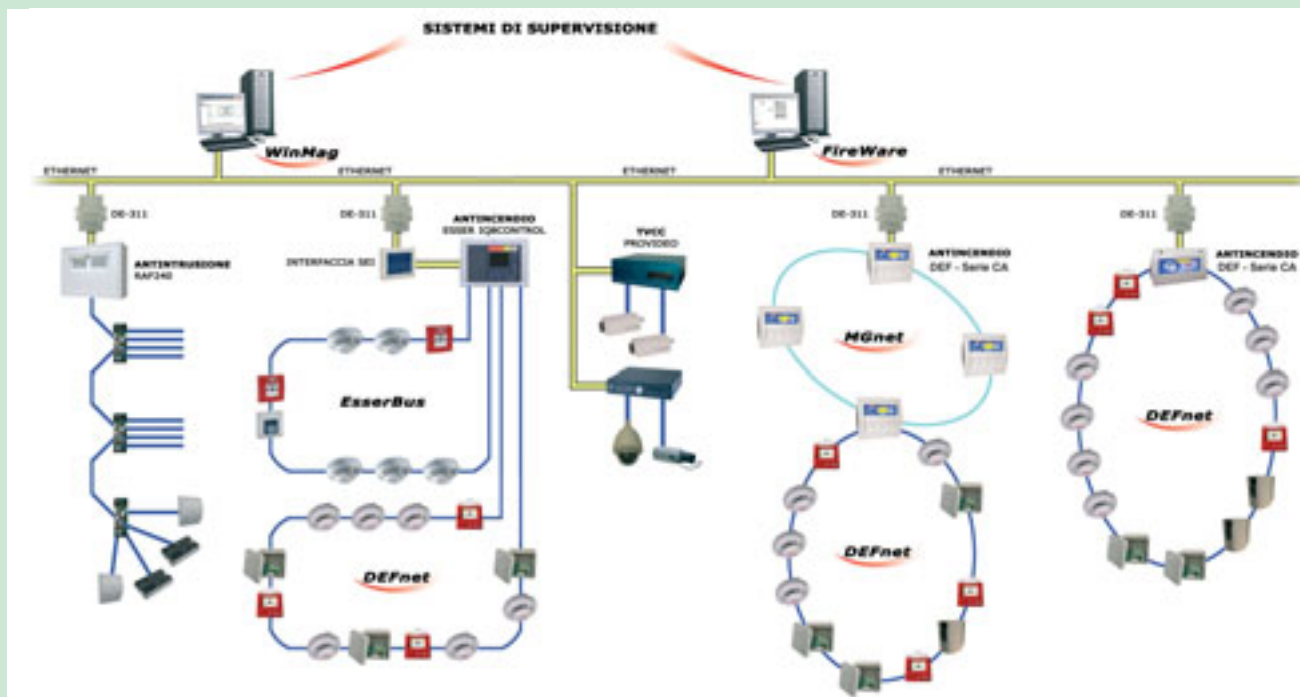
SISTEMI DI SUPERVISIONE

WinMag

FireWare

ETHERNET

ETHERNET

ETHERNET

ETHERNET

DE-311

DE-311

DE-311

DE-311

ANTINCENDIO
ESSER IQ8CONTROL

TVCC
PROVIDEO

ANTINCENDIO
DEF - Serie CA

ANTINCENDIO
DEF - Serie CA

ANTINTRUSIONE
RAF240

INTERFACCIA SEI

MGnet

EsserBus

DEFnet

DEFnet

DEFnet